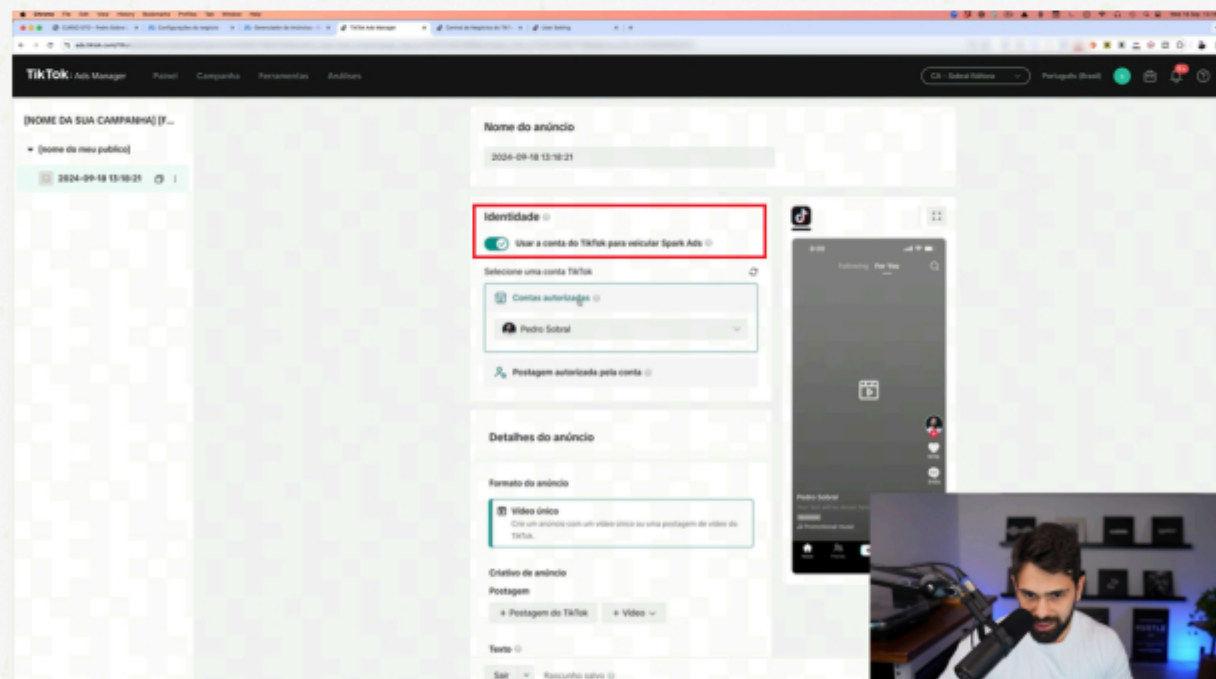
TikTok: Ads Manager Painel Campanha Ferramentas Análises

Português (Brasil)

[NOME DA SUA CAMPANHA] [F...

[nome do meu publico]

2024-09-18 13:18:21

Nome do anúncio

2024-09-18 13:18:21

Identidade

Usar a conta do TikTok para veicular Spark Ads

Selecione uma conta TikTok

Contas autorizadas

Pedro Sobral

Postagem autorizada pela conta

Detalhes do anúncio

Formato do anúncio

Vídeo único

Crie um anúncio com um vídeo único ou uma postagem de vídeo do TikTok.

Criativo do anúncio

Postagem

+ Postagem do TikTok

+ Vídeo

Texto

Sair

Rascunho salvo

Following For You

Pedro Sobral

Promotional music